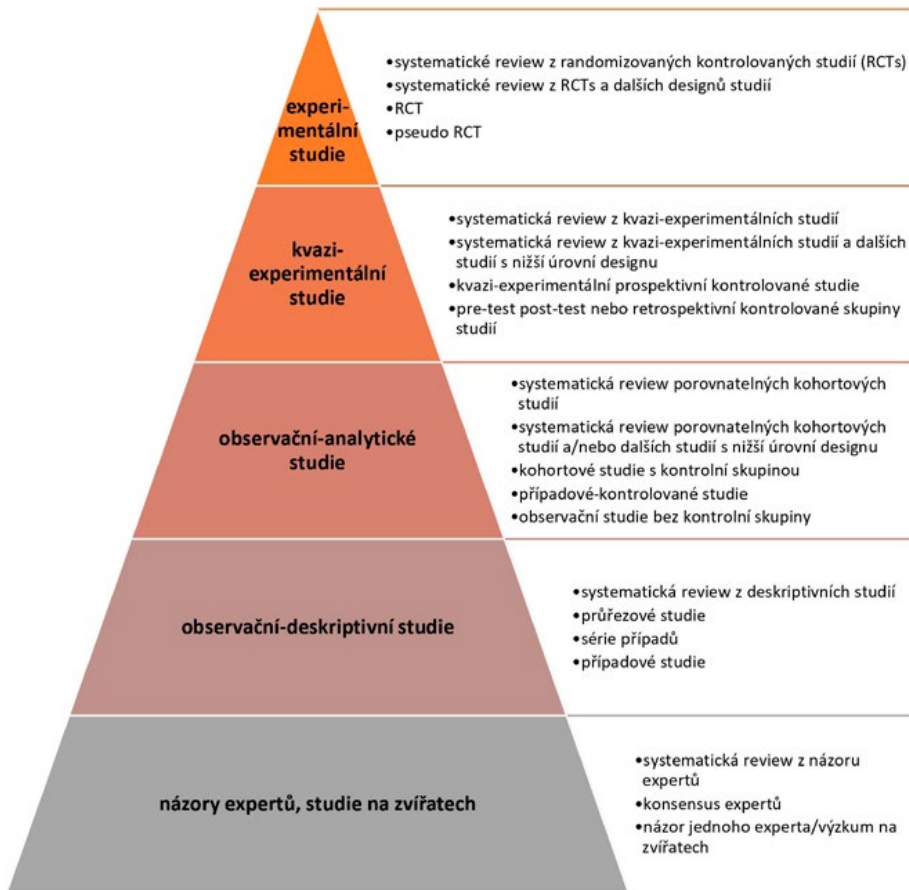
experimentální studie

•systematické review z randomizovaných kontrolovaných studií (RCTs)
•systematické review z RCTs a dalších designů studií
•RCT
•pseudo RCT

kvazi-experimentální studie

•systematická review z kvazi-experimentálních studií
•systematická review z kvazi-experimentálních studií a dalších studií s nižší úrovní designu
•kvazi-experimentální prospektivní kontrolované studie
•pre-test post-test nebo retrospektivní kontrolované skupiny studií

observační-analytické studie

•systematická review porovnatelných kohortových studií
•systematická review porovnatelných kohortových studií a/nebo dalších studií s nižší úrovní designu
•kohortové studie s kontrolní skupinou
•případové-kontrolované studie
•observační studie bez kontrolní skupiny

observační-deskriptivní studie

•systematická review z deskriptivních studií
•průřezové studie
•série případů
•případové studie

názory expertů, studie na zvířatech

•systematická review z názoru expertů
•konsensus expertů
•názor jednoho experta/výzkum na zvířatech